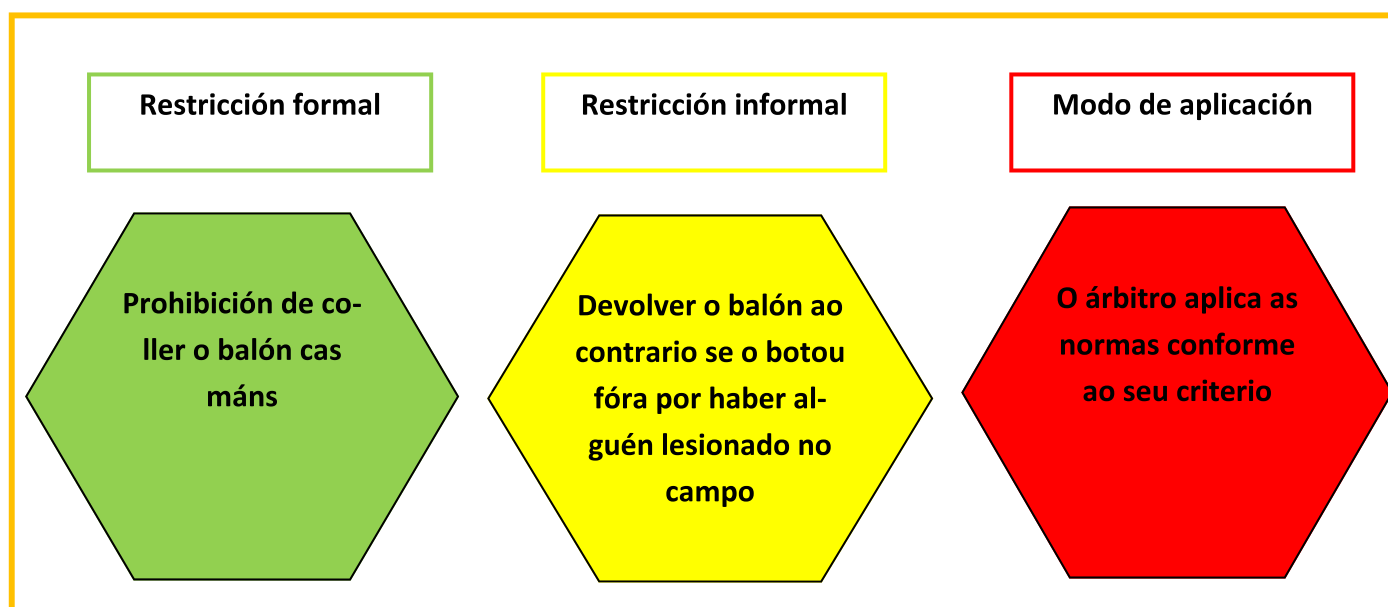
Restricción formal

Restricción informal

Modo de aplicación

Prohibición de coller o balón cas máns

Devolver o balón ao contrario se o botou fóra por haber alguén lesionado no campo

O árbitro aplica as normas conforme ao seu criterio